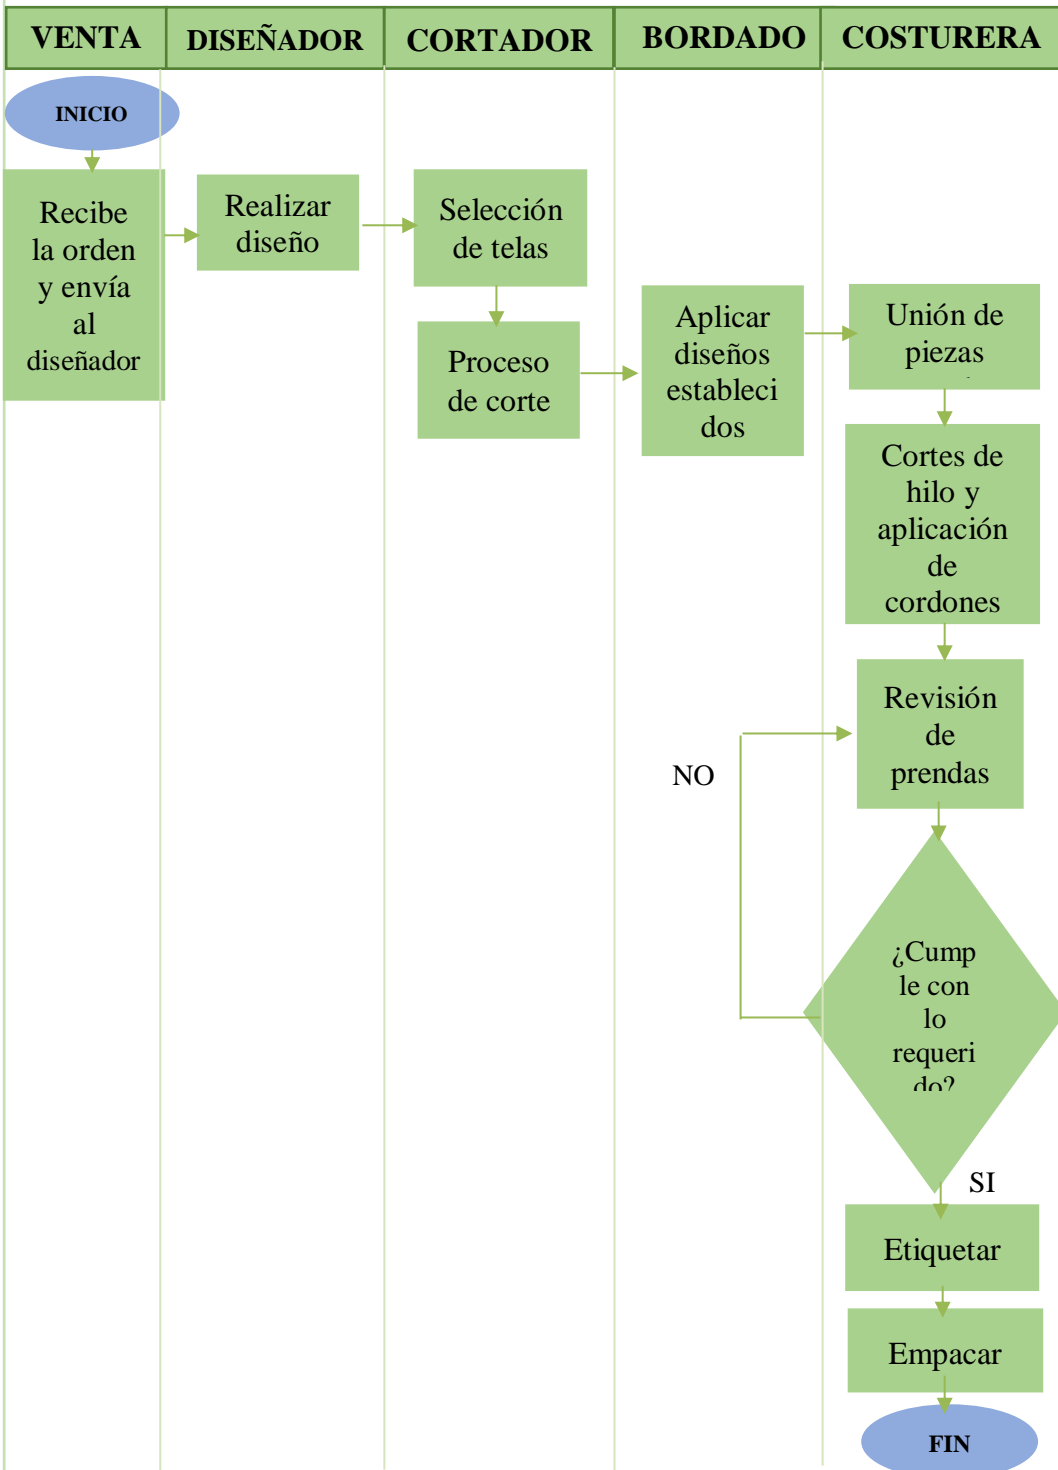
| VENTA | DISEÑADOR | CORTADOR | BORDADO | COSTURERA |
|---|---|---|---|---|

INICIO

Recibe la orden y envía al diseñador

Realizar diseño

Selección de telas

Proceso de corte

Aplicar diseños establecidos

Unión de piezas

Cortes de hilo y aplicación de cordones

Revisión de prendas

NO

¿Cumple con lo requerido?

SI

Etiquetar

Empacar

FIN